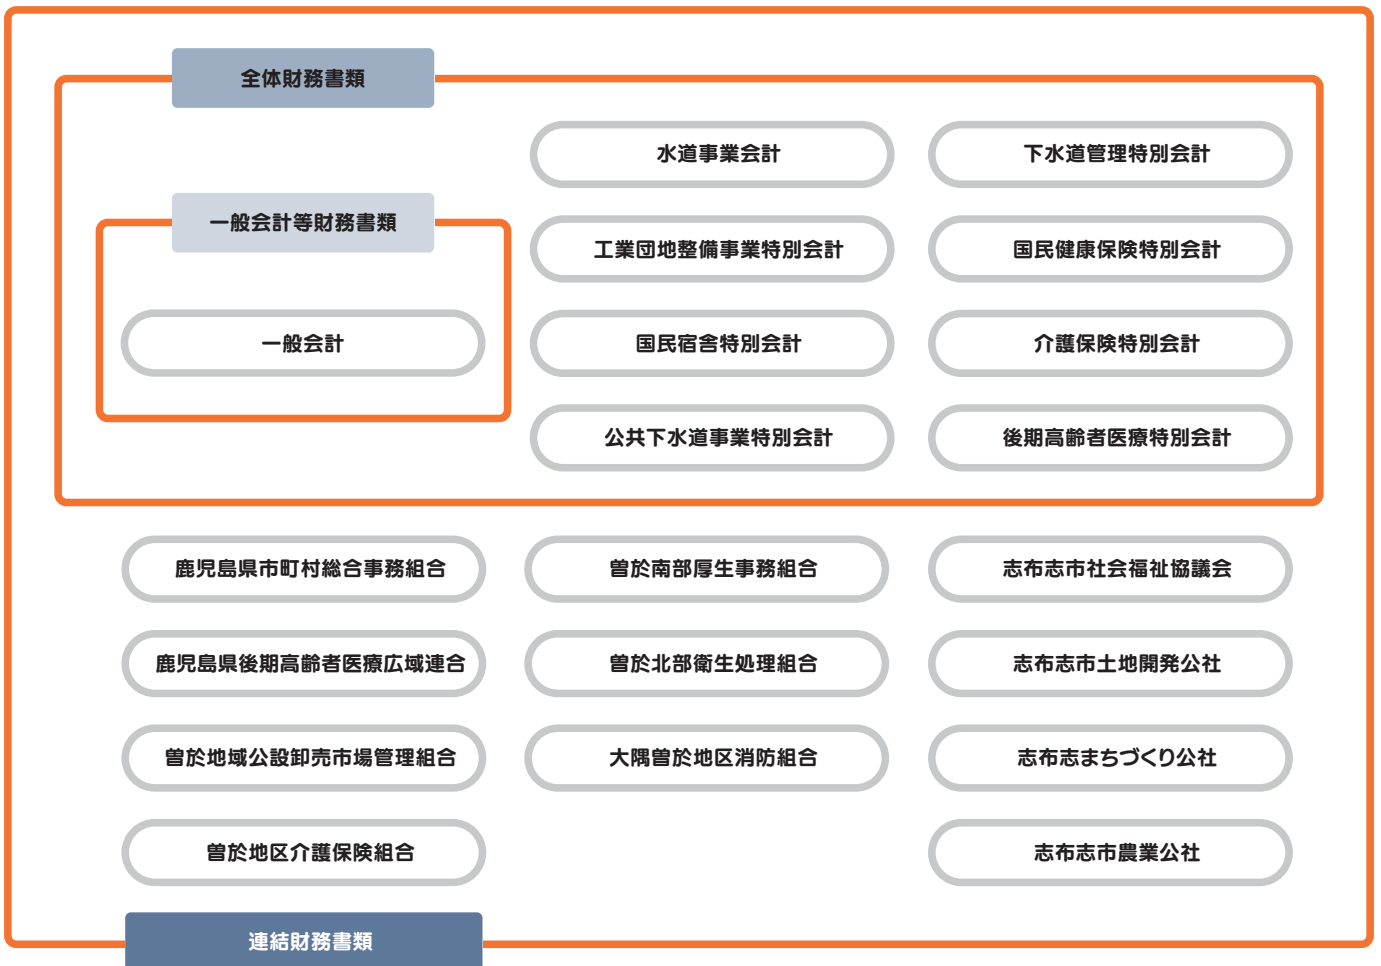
全体財務書類

一般会計等財務書類

一般会計

水道事業会計

下水道管理特別会計

工業団地整備事業特別会計

国民健康保険特別会計

国民宿舎特別会計

介護保険特別会計

公共下水道事業特別会計

後期高齢者医療特別会計

鹿児島県市町村総合事務組合

曽於南部厚生事務組合

志布志市社会福祉協議会

鹿児島県後期高齢者医療広域連合

曽於北部衛生処理組合

志布志市土地開発公社

曽於地域公設卸売市場管理組合

大隅曽於地区消防組合

志布志まちづくり公社

曽於地区介護保険組合

志布志市農業公社

連結財務書類